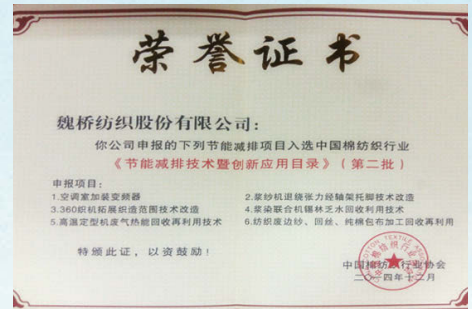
荣誉证书

魏桥纺织股份有限公司：

你公司申报的下列节能减排项目入选中国棉纺织行业《节能减排技术暨创新应用目录》（第二批）

申报项目：

1.空调室加装变频器
2.浆纱机退绕张力经轴架托脚技术改造
3.360织机拓展织造范围技术改造
4.浆染联合机锡林乏水回收利用技术
5.高温定型机废气热能回收再利用技术
6.纺织废边纱、回丝、纯棉包布加工回收再利用

特颁此证，以资鼓励！

中国棉纺织行业协会
二〇一四年十二月